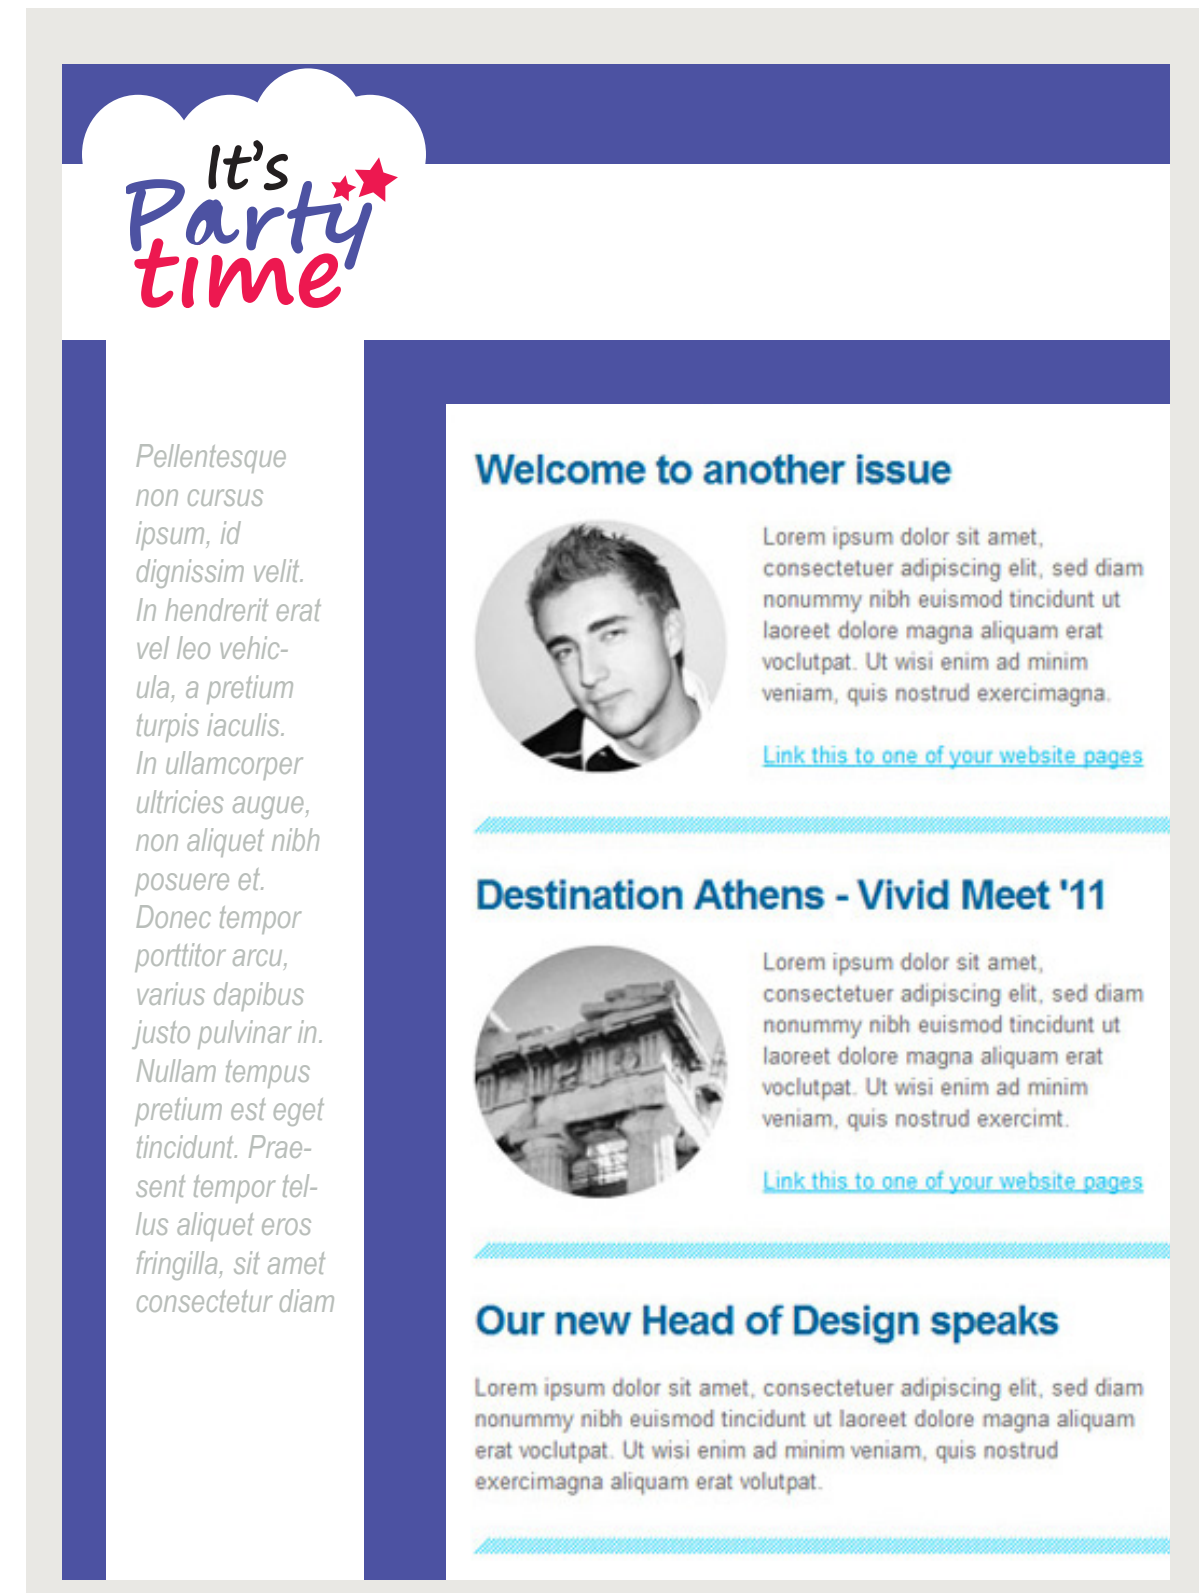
It's Party time

Pellentesque non cursus ipsum, id dignissim velit. In hendrerit erat vel leo vehicula, a pretium turpis iaculis. In ullamcorper ultricies augue, non aliquet nibh posuere et. Donec tempor porttitor arcu, varius dapibus justo pulvinar in. Nullam tempus pretium est eget tincidunt. Praesent tempor tellus aliquet eros fringilla, sit amet consectetur diam

Welcome to another issue

Lorem ipsum dolor sit amet, consectetuer adipiscing elit, sed diam nonummy nibh euismod tincidunt ut laoreet dolore magna aliquam erat voclutpat. Ut wisi enim ad minim veniam, quis nostrud exercimagna.

Link this to one of your website pages

Destination Athens - Vivid Meet '11

Lorem ipsum dolor sit amet, consectetuer adipiscing elit, sed diam nonummy nibh euismod tincidunt ut laoreet dolore magna aliquam erat voclutpat. Ut wisi enim ad minim veniam, quis nostrud exercimt.

Link this to one of your website pages

Our new Head of Design speaks

Lorem ipsum dolor sit amet, consectetuer adipiscing elit, sed diam nonummy nibh euismod tincidunt ut laoreet dolore magna aliquam erat voclutpat. Ut wisi enim ad minim veniam, quis nostrud exercimagna aliquam erat volutpat.